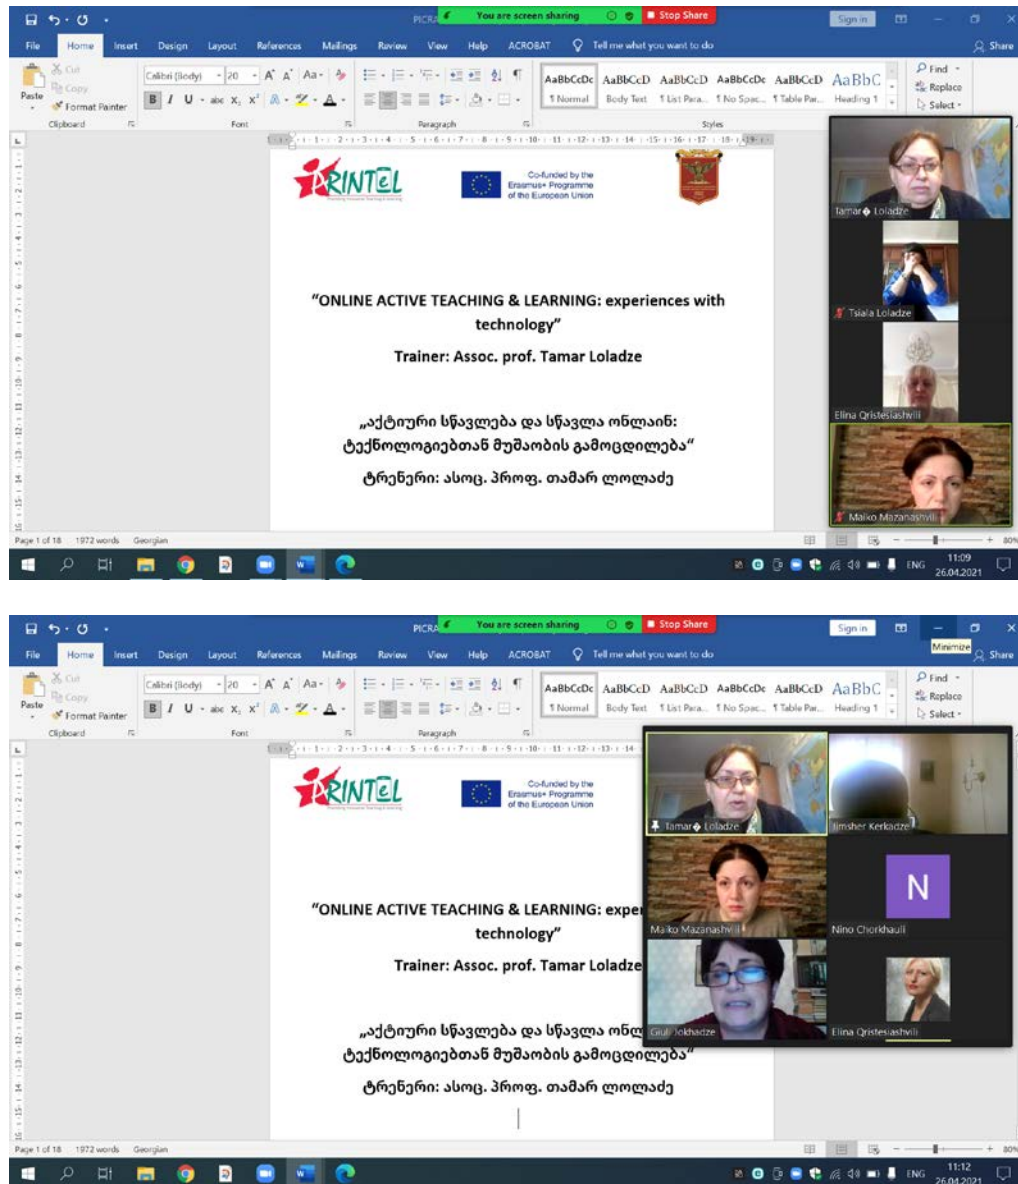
PICRA You are screen sharing Stop Share Sign in

File Home Insert Design Layout References Mailings Review View Help ACROBAT Tell me what you want to do Share

Paste Cut Copy Format Painter Clipboard Calibri (Body) 20 Font Paragraph AaBbCcDc ¶ Normal AaBbCcD Body Text AaBbCcD ¶ List Para... AaBbCcDc ¶ No Spac... AaBbCcD ¶ Table Par... AaBbC Heading 1 Styles Find Replace Select

PRINTEL

Co-funded by the Erasmus+ Programme of the European Union

"ONLINE ACTIVE TEACHING & LEARNING: experiences with technology"

Trainer: Assoc. prof. Tamar Loladze

„აქტიური სწავლება და სწავლა ონლაინ: ტექნოლოგიებთან მუშაობის გამოცდილება"

ტრენერი: ასოც. პროფ. თამარ ლოლაძე

Tamar� Loladze

Tsiala Loladze

Elina Qristesiashvili

Maiko Mazanashvili

Page 1 of 18 1972 words Georgian

ENG 11:09 26.04.2021

PICRA You are screen sharing Stop Share Sign in Minimize

File Home Insert Design Layout References Mailings Review View Help ACROBAT Tell me what you want to do Share

Paste Cut Copy Format Painter Clipboard Calibri (Body) 20 Font Paragraph AaBbCcDc ¶ Normal AaBbCcD Body Text AaBbCcD ¶ List Para... AaBbCcDc ¶ No Spac... AaBbCcD ¶ Table Par... AaBbC Heading 1 Find Replace Select

PRINTEL

Co-funded by the Erasmus+ Programme of the European Union

"ONLINE ACTIVE TEACHING & LEARNING: exper technology"

Trainer: Assoc. prof. Tamar Loladze

„აქტიური სწავლება და სწავლა ონლ ტექნოლოგიებთან მუშაობის გამოცდილება"

ტრენერი: ასოც. პროფ. თამარ ლოლაძე

Tamar� Loladze

Jimsher Kerkadze

Maiko Mazanashvili

N

Nino Chorkhauli

Giuli Jokhadze

Elina Qristesiashvili

Page 1 of 18 1972 words Georgian

ENG 11:12 26.04.2021